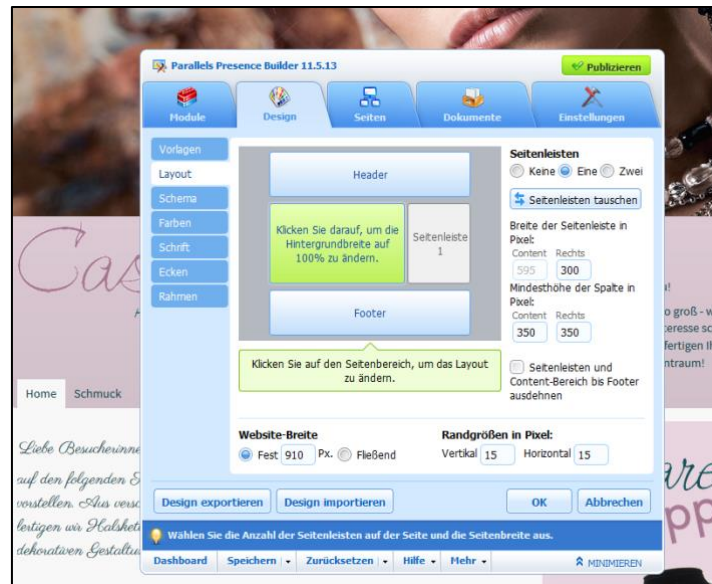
Parallels Presence Builder 11.5.13

Publizieren

Module
Design
Seiten
Dokumente
Einstellungen

Vorlagen
Layout
Schema
Farben
Schrift
Ecken
Rahmen

Header

Klicken Sie darauf, um die Hintergrundbreite auf 100% zu ändern.

Seitenleiste 1

Footer

Klicken Sie auf den Seitenbereich, um das Layout zu ändern.

Seitenleisten
Keine Eine Zwei

Seitenleisten tauschen

Breite der Seitenleiste in Pixel:
Content Rechts
595 300

Mindesthöhe der Spalte in Pixel:
Content Rechts
350 350

Seitenleisten und Content-Bereich bis Footer ausdehnen

Website-Breite
Fest 910 Px. Fließend

Randgrößen in Pixel:
Vertikal 15 Horizontal 15

Design exportieren
Design importieren
OK
Abbrechen

Wählen Sie die Anzahl der Seitenleisten auf der Seite und die Seitenbreite aus.

Dashboard
Speichern
Zurücksetzen
Hilfe
Mehr
MINIMIEREN

Cas
Home
Schmuck
Liebe Besucherinne
auf den folgenden S
vorstellen. Aus vers
fertigen wir Halsket
dekorativen Gestaltu
o groß - w
teresse sc
fertigen II
ntraum!
!
are
pp